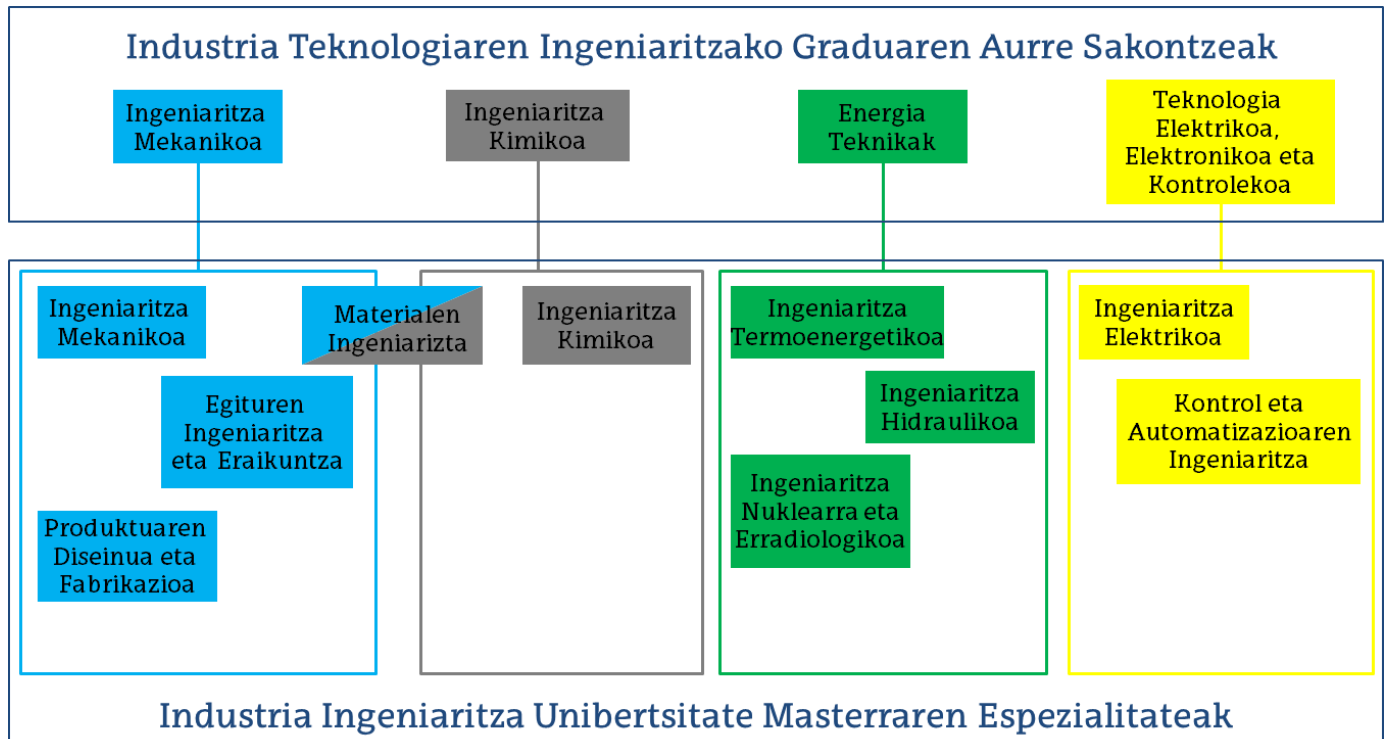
Industria Teknologiaren Ingeniaritzako Graduaren Aurre Sakontzeak

Ingeniaritza Mekanikoa

Ingeniaritza Kimikoa

Energia Teknikak

Teknologia Elektrikoa, Elektronikoa eta Kontrolekoa

Ingeniaritza Mekanikoa

Materialen Ingeniarizta

Ingeniaritza Kimikoa

Egituren Ingeniaritza eta Eraikuntza

Produktuaren Diseinua eta Fabrikazioa

Ingeniaritza Termoenergetikoa

Ingeniaritza Hidraulikoa

Ingeniaritza Nuklearra eta Erradiologikoa

Ingeniaritza Elektrikoa

Kontrol eta Automatizazioaren Ingeniaritza

Industria Ingeniaritza Unibertsitate Masterraren Espezialitateak